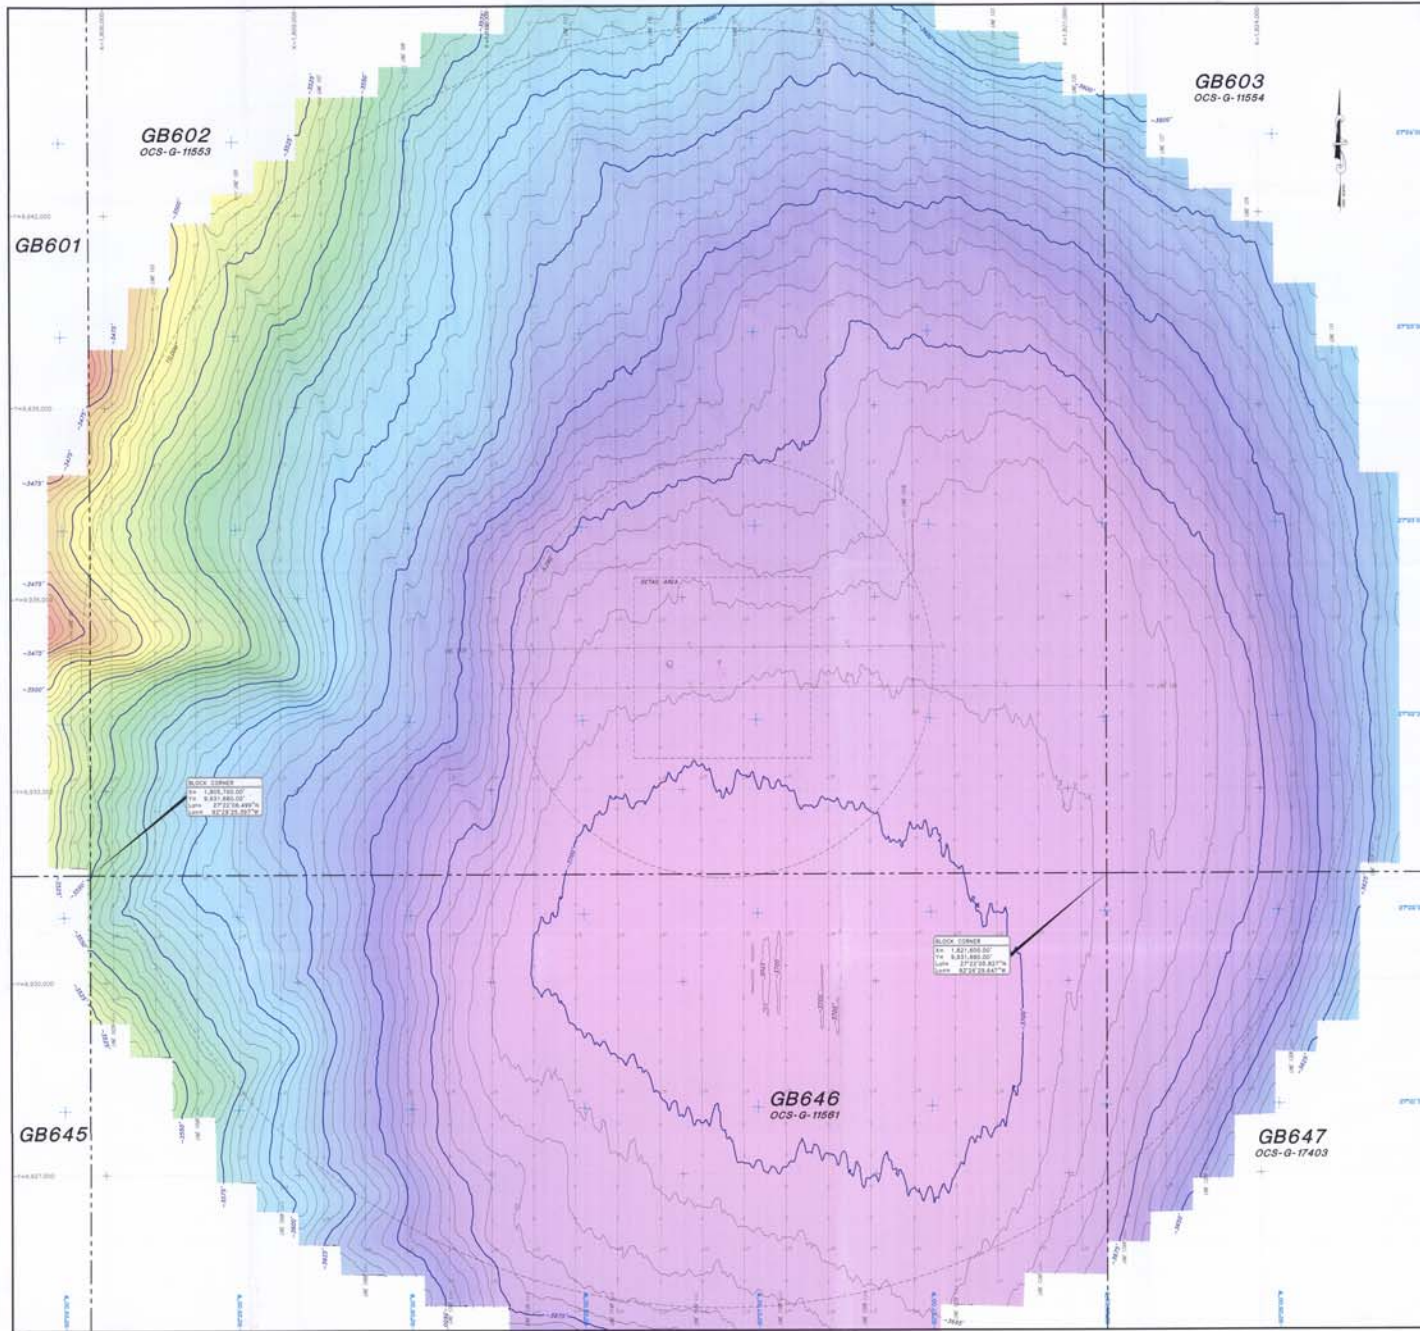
GB602
OCS-G-11553

GB603
OCS-G-11554

GB601

BLOCK CORNER
X= 1,805,760.00'
Y= 9,931,680.00'
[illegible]
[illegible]

DETAIL AREA

BLOCK CORNER
X= 1,821,600.00'
Y= 9,931,680.00'
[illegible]
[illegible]

GB646
OCS-G-11561

GB645

GB647
OCS-G-17403